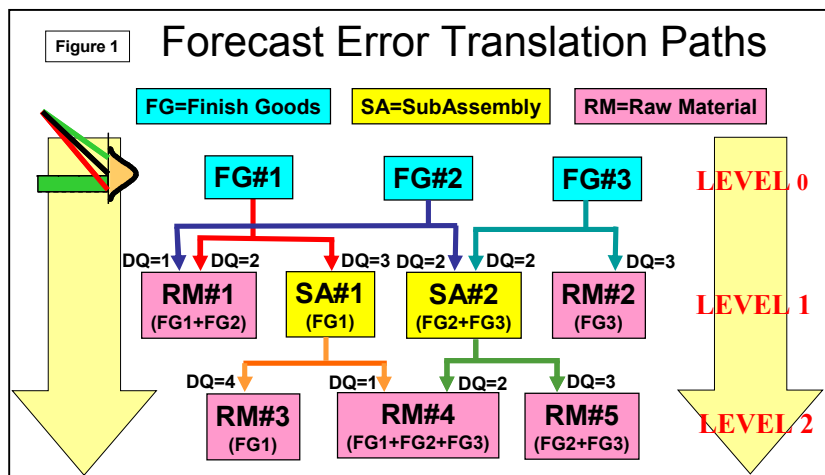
Figure 1

Forecast Error Translation Paths

FG=Finish Goods

SA=SubAssembly

RM=Raw Material

FG#1

FG#2

FG#3

LEVEL 0

DQ=1

DQ=2

DQ=3

DQ=2

DQ=2

DQ=3

RM#1
(FG1+FG2)

SA#1
(FG1)

SA#2
(FG2+FG3)

RM#2
(FG3)

LEVEL 1

DQ=4

DQ=1

DQ=2

DQ=3

RM#3
(FG1)

RM#4
(FG1+FG2+FG3)

RM#5
(FG2+FG3)

LEVEL 2